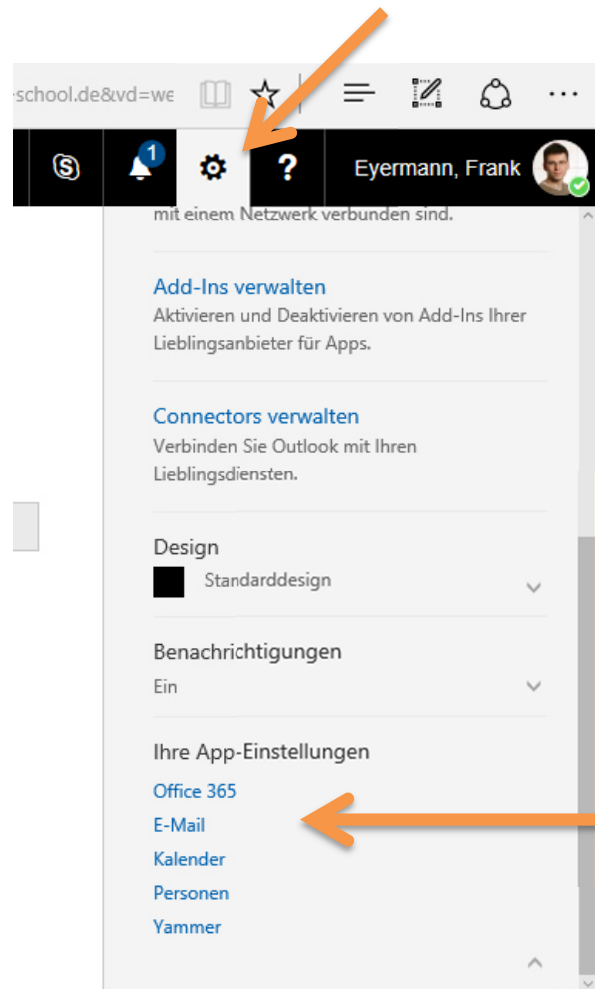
-school.de&vd=we

1

?

Eyermann, Frank

mit einem Netzwerk verbunden sind.

Add-Ins verwalten
Aktivieren und Deaktivieren von Add-Ins Ihrer Lieblingsanbieter für Apps.

Connectors verwalten
Verbinden Sie Outlook mit Ihren Lieblingsdiensten.

Design
Standarddesign

Benachrichtigungen
Ein

Ihre App-Einstellungen
Office 365
E-Mail
Kalender
Personen
Yammer